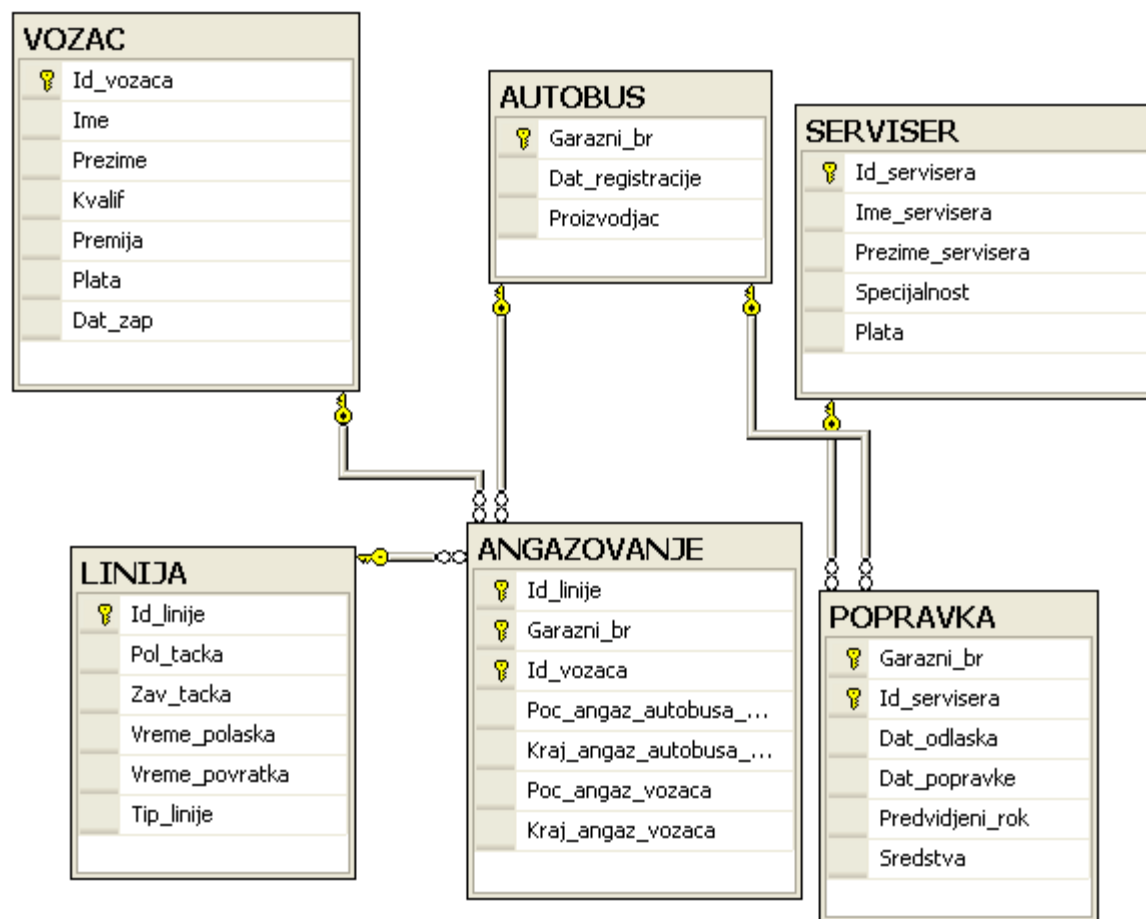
VOZAC
Id_vozaca
Ime
Prezime
Kvalif
Premija
Plata
Dat_zap

AUTOBUS
Garazni_br
Dat_registracije
Proizvodjac

SERVISER
Id_servisera
Ime_servisera
Prezime_servisera
Specijalnost
Plata

LINIJA
Id_linije
Pol_tacka
Zav_tacka
Vreme_polaska
Vreme_povratka
Tip_linije

ANGAZOVANJE
Id_linije
Garazni_br
Id_vozaca
Poc_angaz_autobusa_...
Kraj_angaz_autobusa_...
Poc_angaz_vozaca
Kraj_angaz_vozaca

POPRAVKA
Garazni_br
Id_servisera
Dat_odlaska
Dat_popravke
Predvidjeni_rok
Sredstva